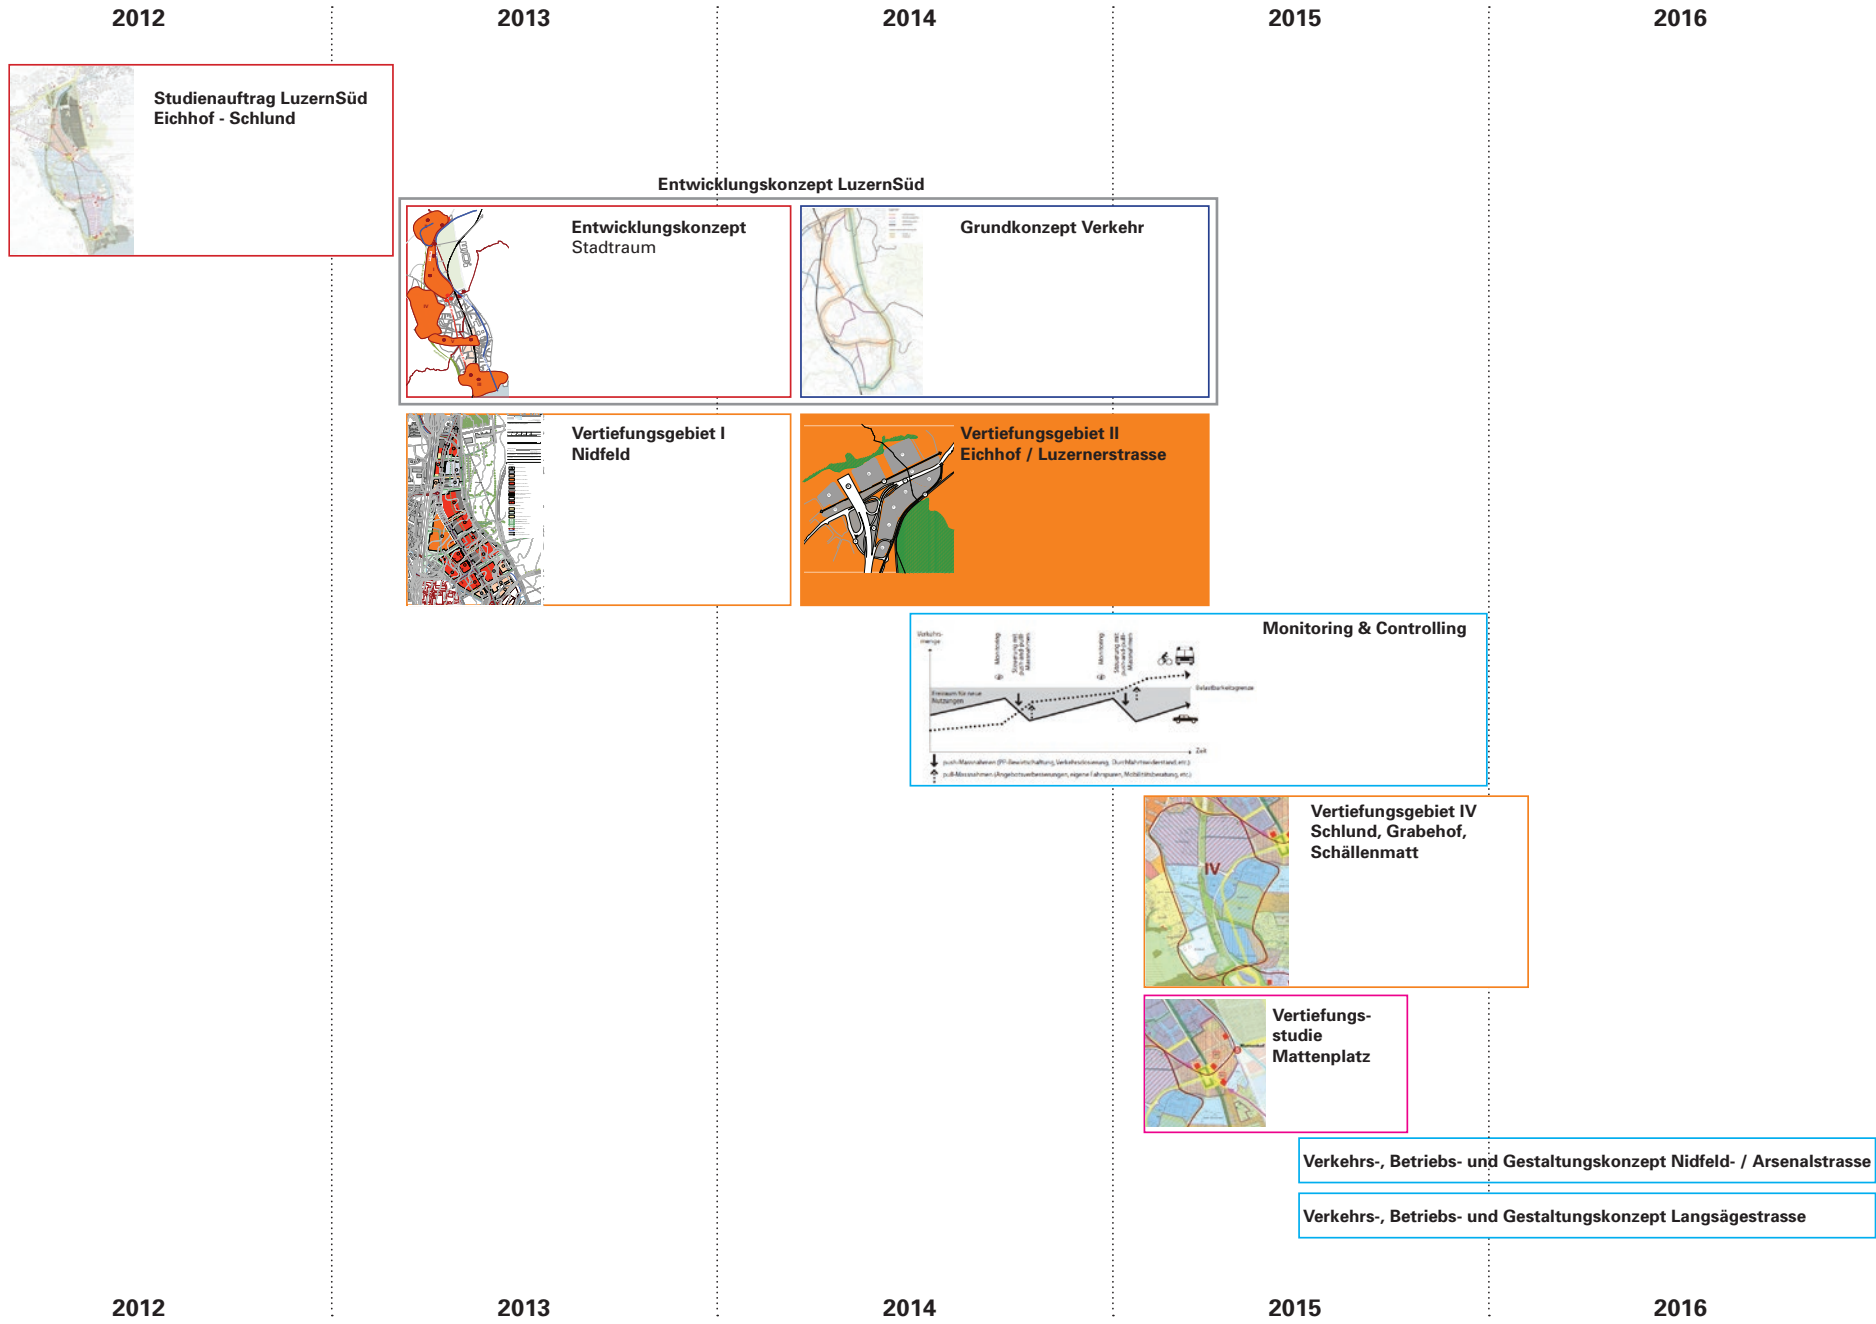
2012 2013 2014 2015 2016

Studienauftrag LuzernSüd
Eichhof - Schlund

Entwicklungskonzept LuzernSüd

Entwicklungskonzept
Stadtraum

Grundkonzept Verkehr

Vertiefungsgebiet I
Nidfeld

Vertiefungsgebiet II
Eichhof / Luzernerstrasse

Monitoring & Controlling

Vertiefungsgebiet IV
Schlund, Grabehof,
Schällenmatt

IV

Vertiefungs-
studie
Mattenplatz

Verkehrs-, Betriebs- und Gestaltungskonzept Nidfeld- / Arsenalstrasse

Verkehrs-, Betriebs- und Gestaltungskonzept Langsägestrasse

2012 2013 2014 2015 2016